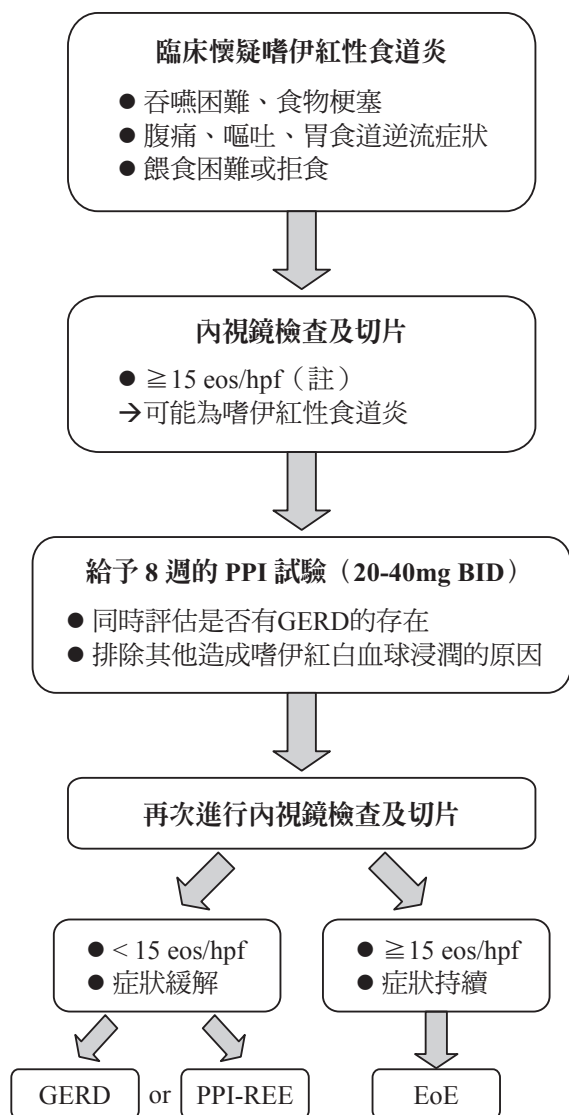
臨床懷疑嗜伊紅性食道炎

● 吞嚥困難、食物梗塞
● 腹痛、嘔吐、胃食道逆流症狀
● 餵食困難或拒食

內視鏡檢查及切片

● ≧15 eos/hpf（註）
→可能為嗜伊紅性食道炎

給予 8 週的 PPI 試驗（20-40mg BID）

● 同時評估是否有GERD的存在
● 排除其他造成嗜伊紅白血球浸潤的原因

再次進行內視鏡檢查及切片

● < 15 eos/hpf
● 症狀緩解

● ≧15 eos/hpf
● 症狀持續

GERD or PPI-REE

EoE